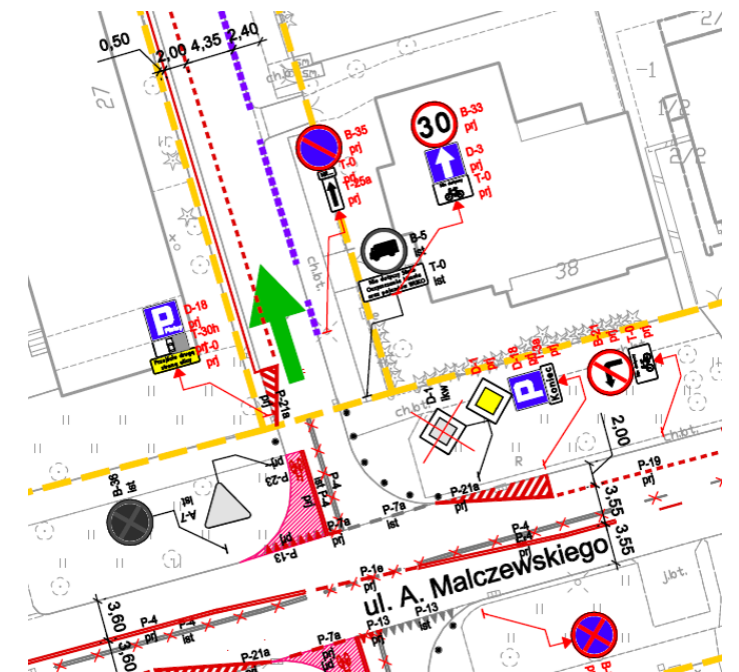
0,50
2,00
4,35
2,40
27
B-35
prj
T-0
prj
T-25a
30
B-33
prj
D-3
prj
T-0
prj
B-5
T-0
ist
38
D-18
prj
T-30h
prj
T-0
prj
P-21a
prj
D-1
ist
D-3a
prj
B-21
C-8
prj
T-0
prj
Koniec
2,00
P-19
prj
B-36
ist
A-7
ist
P-22
P-13
P-4
ist
P-7a
prj
P-7a
ist
P-21a
prj
P-4
prj
P-4
prj
3,55
3,55
P-1e
prj
P-13
ist
ul. A. Malczewskiego
3,60
3,60
P-4
prj
P-4
prj
P-7a
prj
P-13
prj
P-21a